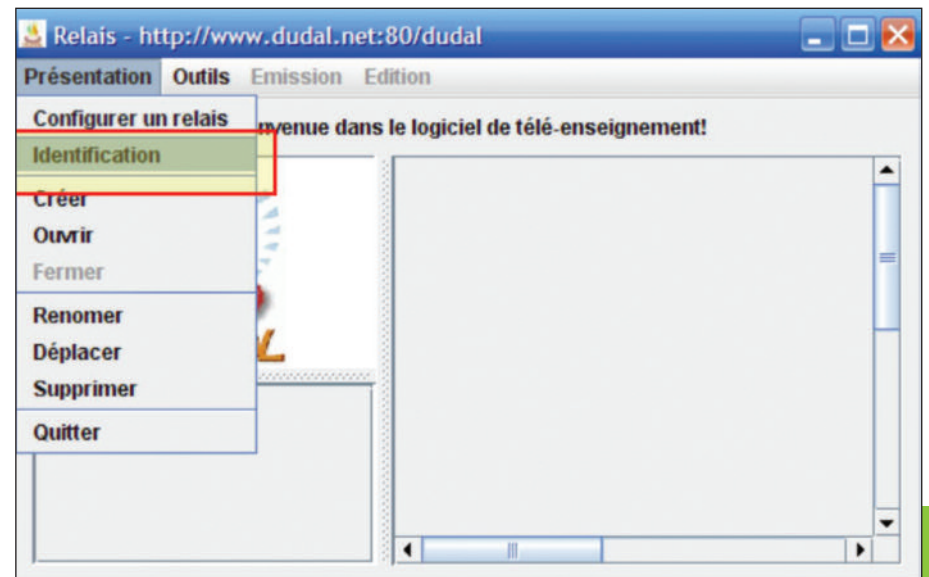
Relais - http://www.dudal.net:80/dudal

Présentation Outils Emission Edition

Configurer un relais
Identification
Créer
Ouvrir
Fermer
Renomer
Déplacer
Supprimer
Quitter

nvenue dans le logiciel de télé-enseignement!